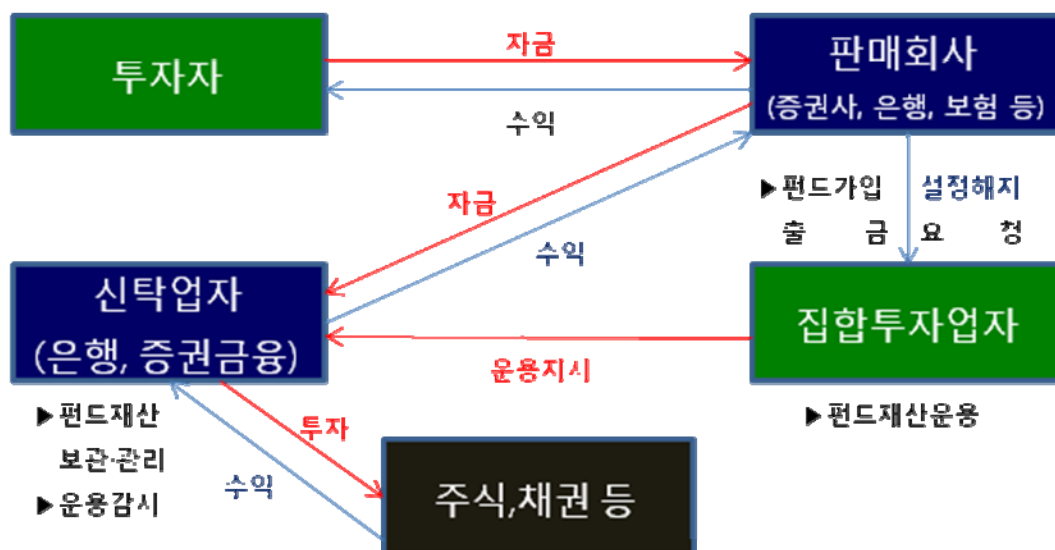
투자자

자금

수익

판매회사
(증권사, 은행, 보험 등)

자금

수익

▶펀드가입
출 금

설정해지
요 청

신탁업자
(은행, 증권금융)

집합투자업자

운용지시

▶펀드재산
보관·관리
▶운용감시

▶펀드재산운용

투자

수익

주식,채권 등